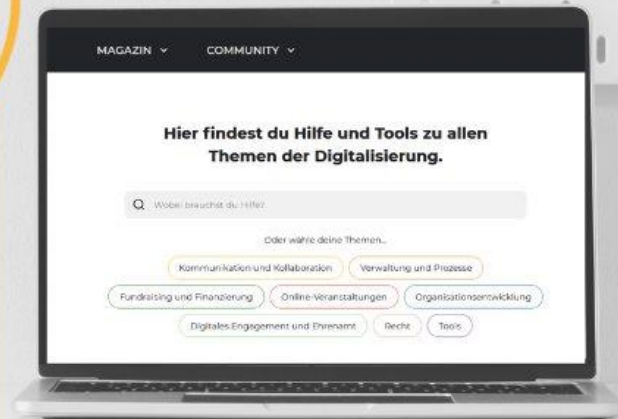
MAGAZIN ⌄ COMMUNITY ⌄

Hier findest du Hilfe und Tools zu allen Themen der Digitalisierung.

Wobei brauchst du Hilfe?

Oder wähle deine Themen...

Kommunikation und Kollaboration
Verwaltung und Prozesse
Fundraising und Finanzierung
Online-Veranstaltungen
Organisationsentwicklung
Digitales Engagement und Ehrenamt
Recht
Tools